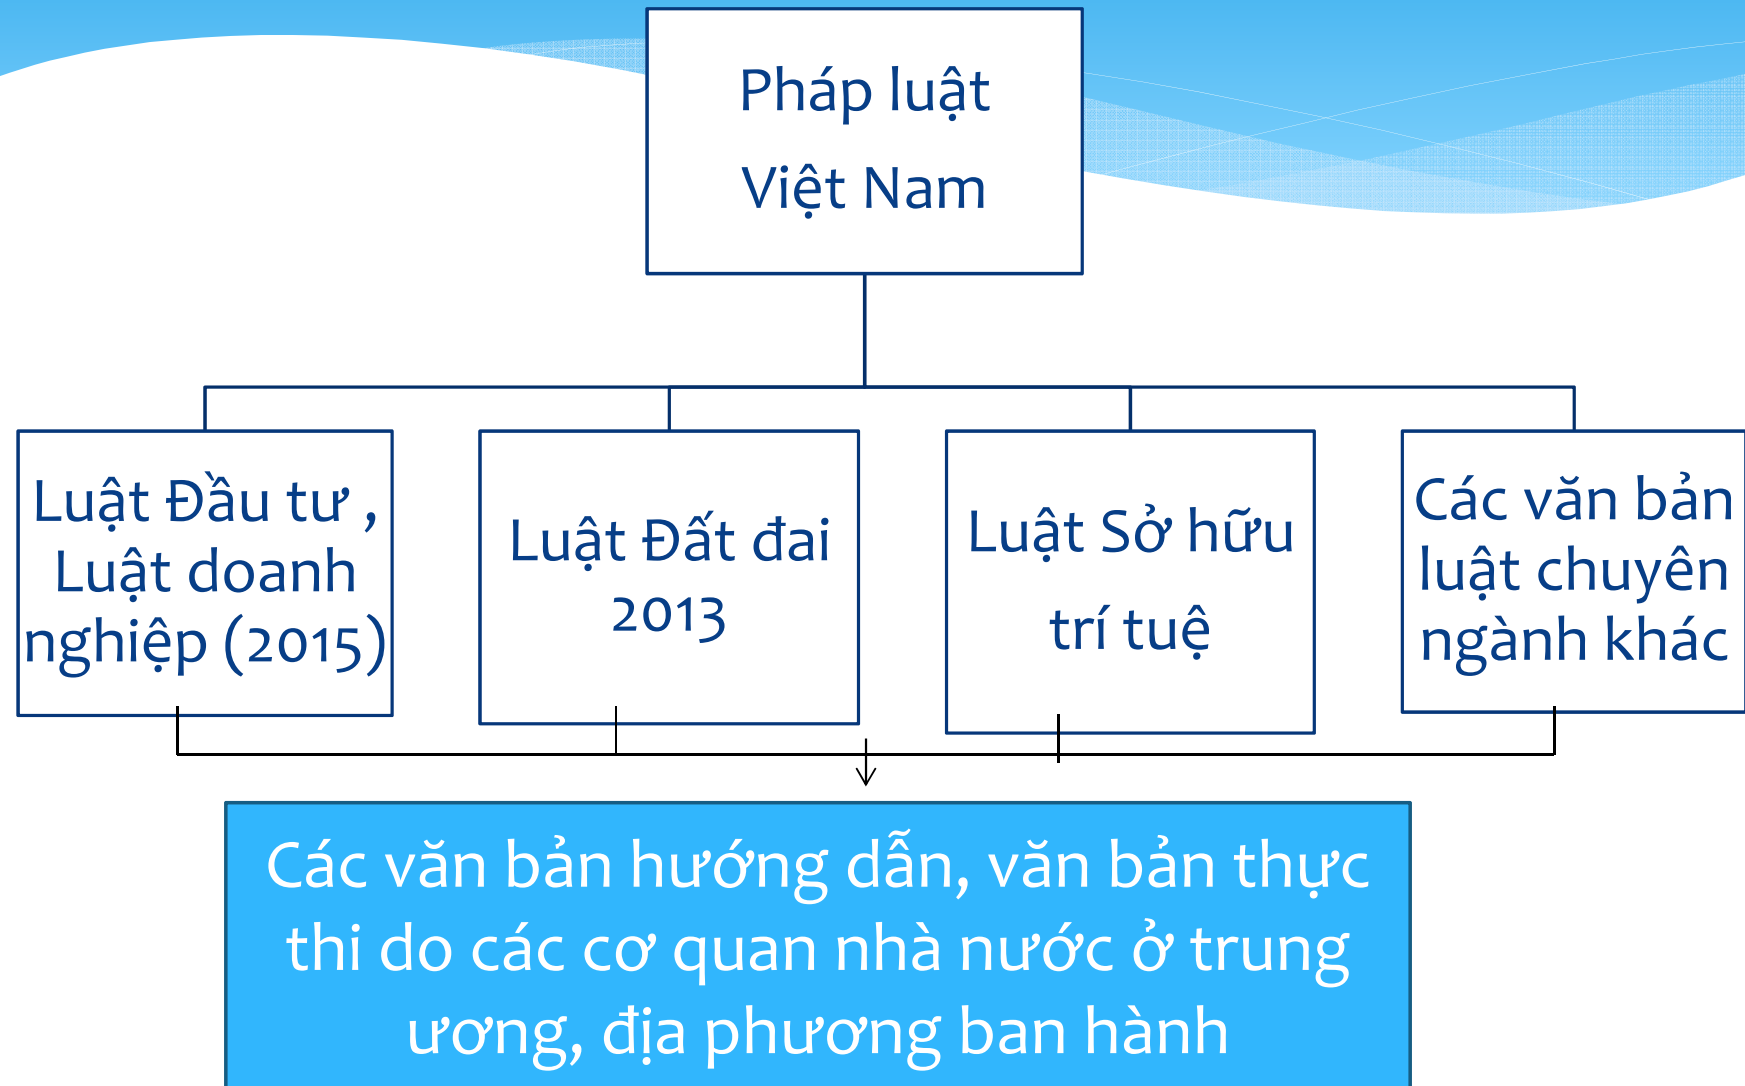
Pháp luật Việt Nam

Luật Đầu tư , Luật doanh nghiệp (2015)

Luật Đất đai 2013

Luật Sở hữu trí tuệ

Các văn bản luật chuyên ngành khác

Các văn bản hướng dẫn, văn bản thực thi do các cơ quan nhà nước ở trung ương, địa phương ban hành